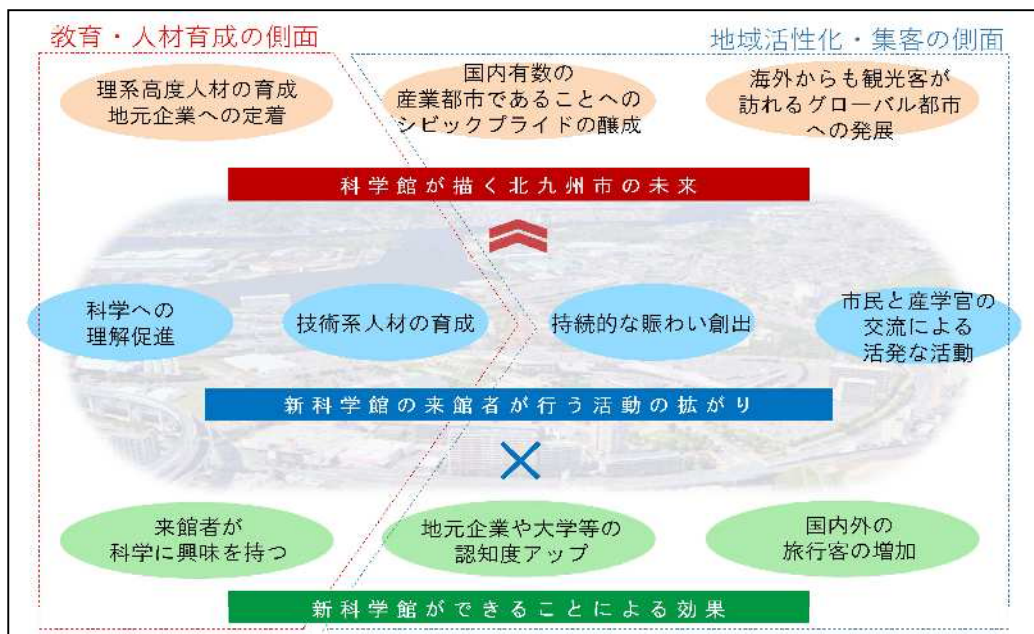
教育・人材育成の側面

地域活性化・集客の側面

理系高度人材の育成
地元企業への定着

国内有数の
産業都市であることへの
シビックプライドの醸成

海外からも観光客が
訪れるグローバル都市
への発展

科学館が描く北九州市の未来

科学への
理解促進

技術系人材の育成

持続的な賑わい創出

市民と産学官の
交流による
活発な活動

新科学館の来館者が行う活動の拡がり

×

来館者が
科学に興味を持つ

地元企業や大学等の
認知度アップ

国内外の
旅行客の増加

新科学館ができることによる効果